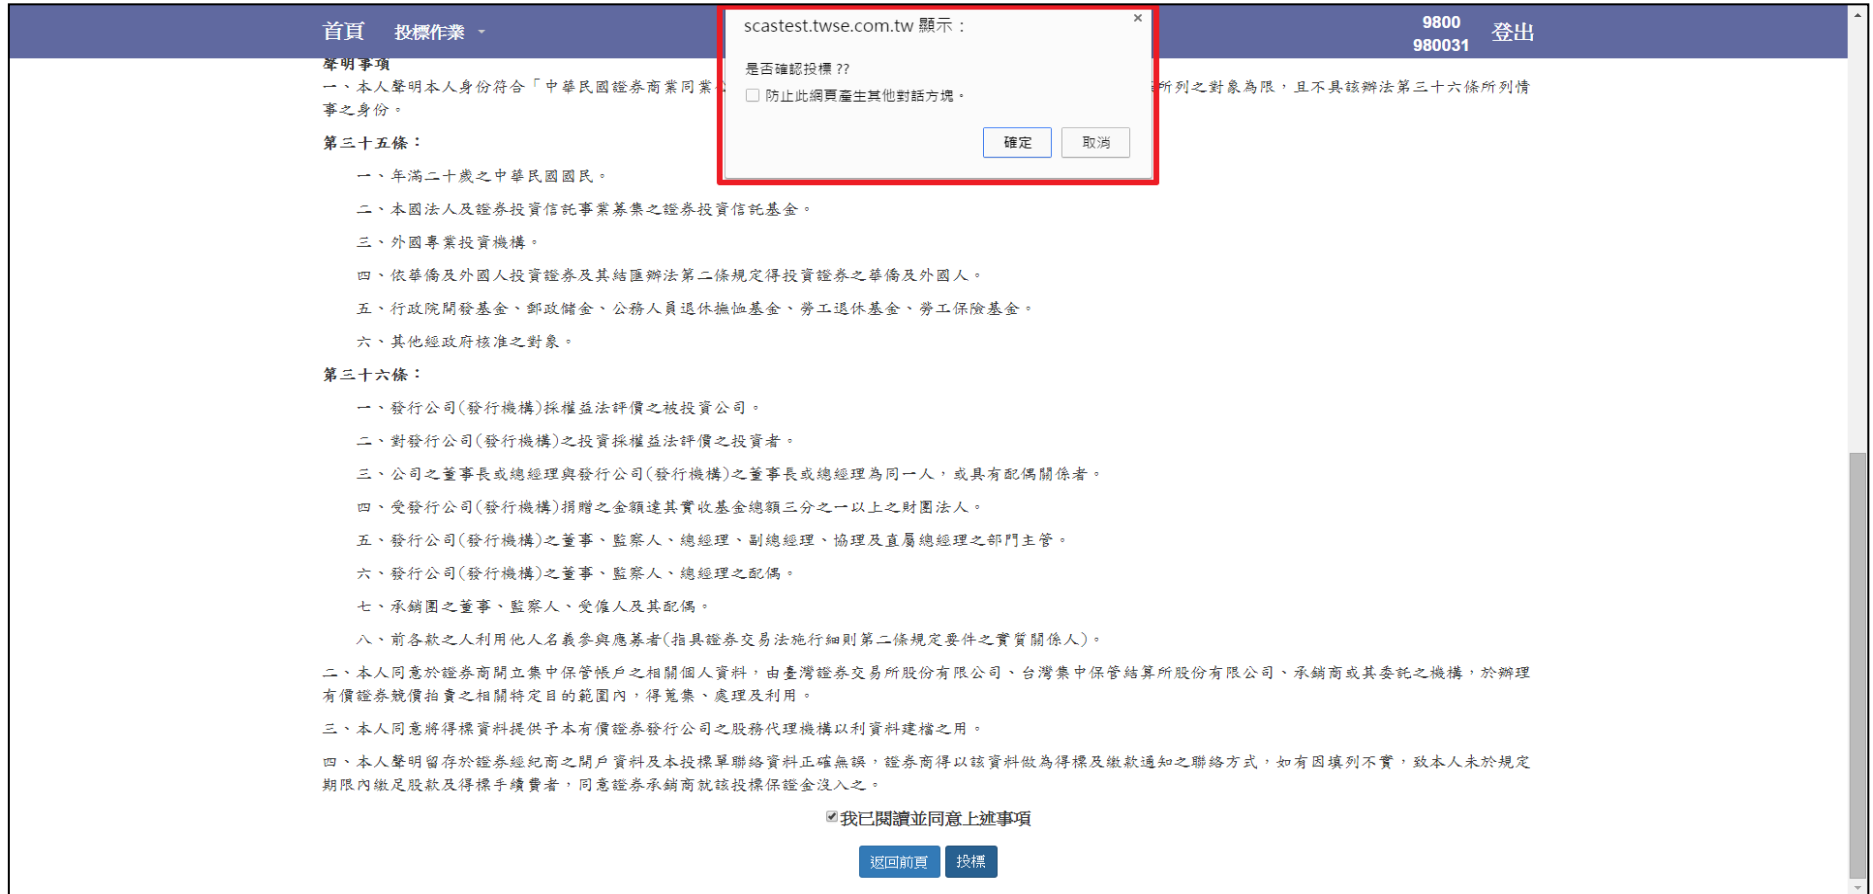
首頁 投標作業 ▾

9800
980031 登出

scastest.twse.com.tw 顯示：

是否確認投標？？

防止此網頁產生其他對話方塊。

確定 取消

聲明事項

一、本人聲明本人身份符合「中華民國證券商業同業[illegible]所列之對象為限，且不具該辦法第三十六條所列情事之身份。

第三十五條：

一、年滿二十歲之中華民國國民。

二、本國法人及證券投資信託事業募集之證券投資信託基金。

三、外國專業投資機構。

四、依華僑及外國人投資證券及其結匯辦法第二條規定得投資證券之華僑及外國人。

五、行政院開發基金、郵政儲金、公務人員退休撫恤基金、勞工退休基金、勞工保險基金。

六、其他經政府核准之對象。

第三十六條：

一、發行公司(發行機構)採權益法評價之被投資公司。

二、對發行公司(發行機構)之投資採權益法評價之投資者。

三、公司之董事長或總經理與發行公司(發行機構)之董事長或總經理為同一人，或具有配偶關係者。

四、受發行公司(發行機構)捐贈之金額達其實收基金總額三分之一以上之財團法人。

五、發行公司(發行機構)之董事、監察人、總經理、副總經理、協理及直屬總經理之部門主管。

六、發行公司(發行機構)之董事、監察人、總經理之配偶。

七、承銷團之董事、監察人、受僱人及其配偶。

八、前各款之人利用他人名義參與應募者(指具證券交易法施行細則第二條規定要件之實質關係人)。

二、本人同意於證券商開立集中保管帳戶之相關個人資料，由臺灣證券交易所股份有限公司、台灣集中保管結算所股份有限公司、承銷商或其委託之機構，於辦理有價證券競價拍賣之相關特定目的範圍內，得蒐集、處理及利用。

三、本人同意將得標資料提供予本有價證券發行公司之股務代理機構以利資料建檔之用。

四、本人聲明留存於證券經紀商之開戶資料及本投標單聯絡資料正確無誤，證券商得以該資料做為得標及繳款通知之聯絡方式，如有因填列不實，致本人未於規定期限內繳足股款及得標手續費者，同意證券承銷商就該投標保證金沒入之。

☑我已閱讀並同意上述事項

返回前頁 投標